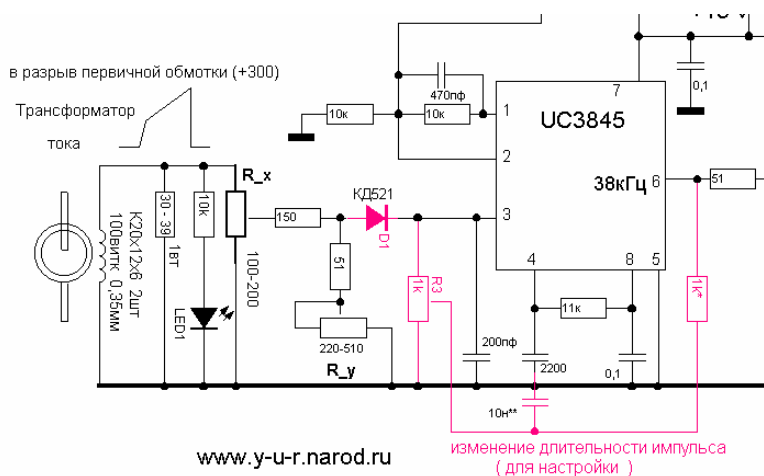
в разрыв первичной обмотки (+300)

Трансформатор

тока

К20х12х6 2шт
100витк 0,35мм

30 - 39
1вт

10k

LED1

R_x

100-200

150

КД521

D1

51

220-510

R_y

1k

R3

10к

10к

470пф

1

2

3

7

UC3845

38кГц

6

51

4

8

5

11к

200пф

2200

0,1

10н**

1к*

0,1

изменение длительности импульса
( для настройки )

www.y-u-r.narod.ru